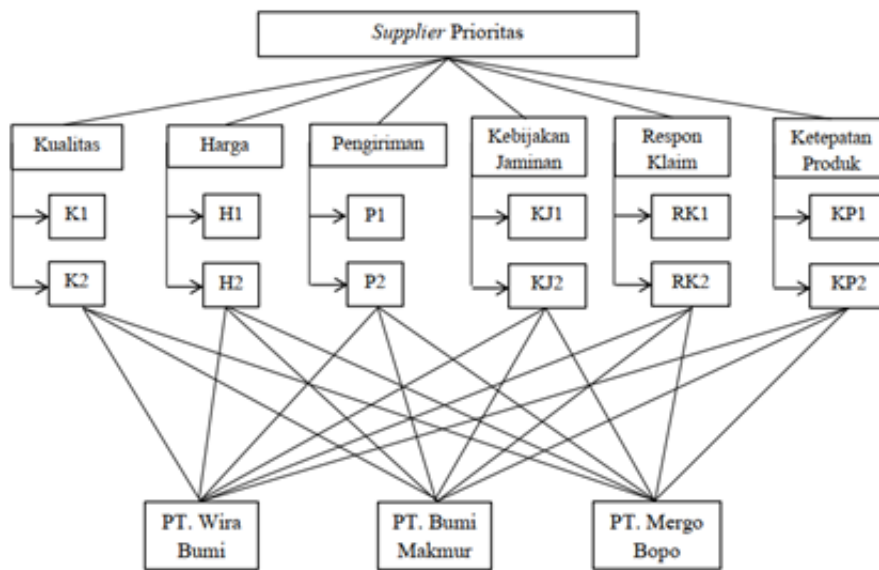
Supplier Prioritas

Kualitas

Harga

Pengiriman

Kebijakan Jaminan

Respon Klaim

Ketepatan Produk

K1

K2

H1

H2

P1

P2

KJ1

KJ2

RK1

RK2

KP1

KP2

PT. Wira Bumi

PT. Bumi Makmur

PT. Mergo Bopo